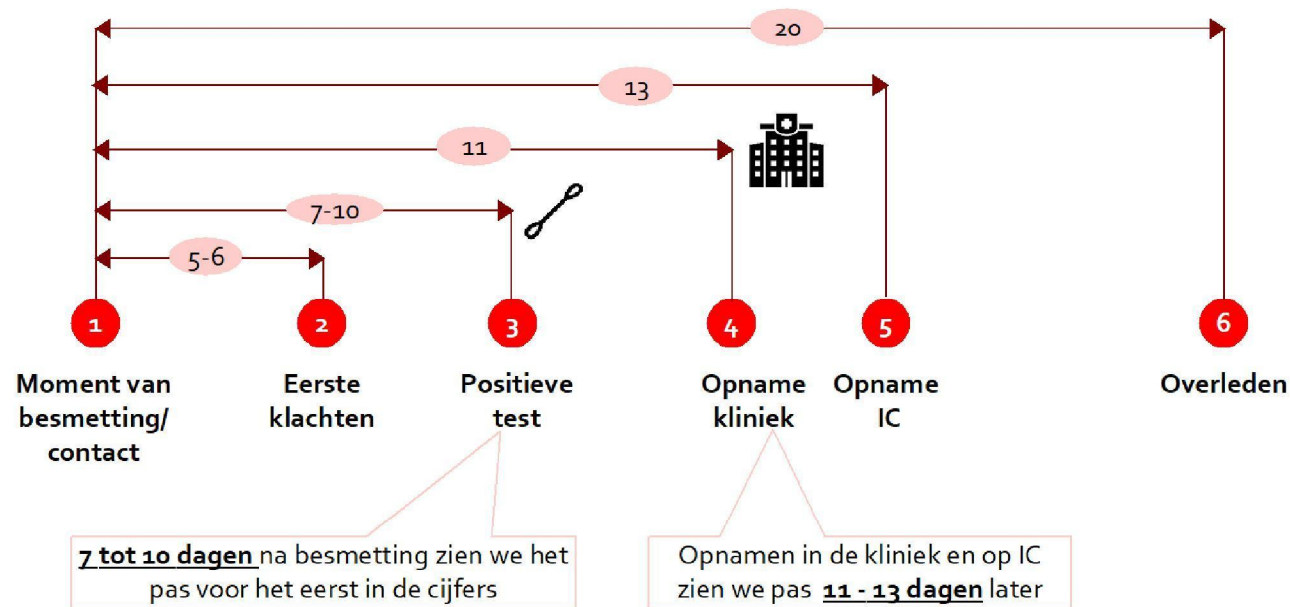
20

13

11

7-10

5-6

1
Moment van besmetting/ contact

2
Eerste klachten

3
Positieve test

4
Opname kliniek

5
Opname IC

6
Overleden

**7 tot 10 dagen** na besmetting zien we het pas voor het eerst in de cijfers

Opnamen in de kliniek en op IC zien we pas **11 - 13 dagen** later